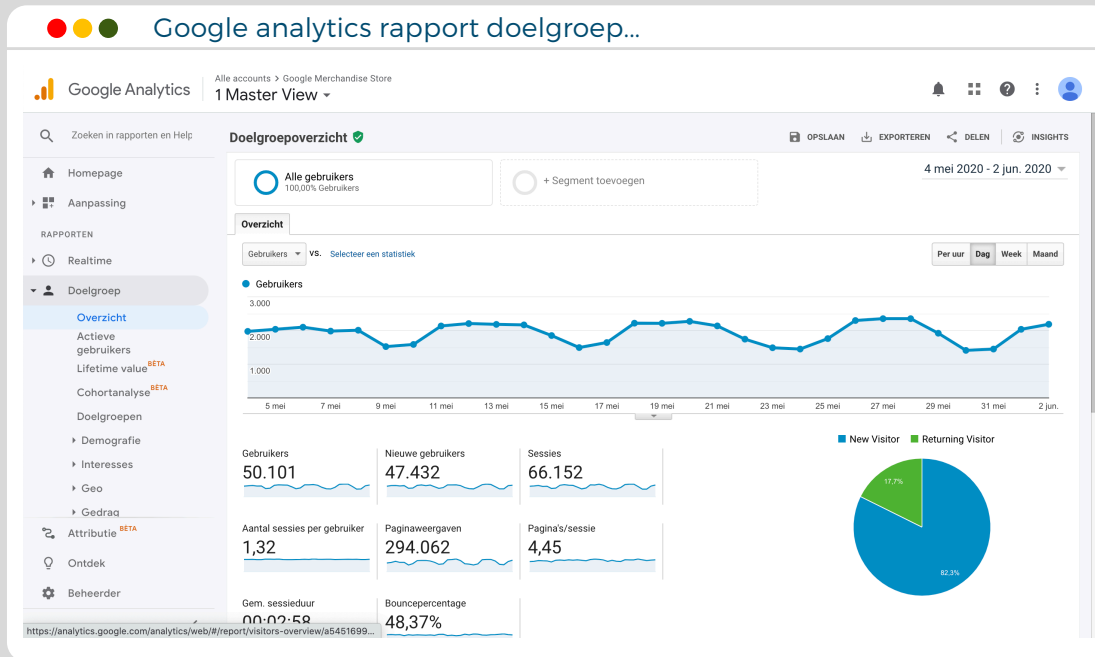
Google analytics rapport doelgroep...

Google Analytics
Alle accounts > Google Merchandise Store
1 Master View

Zoeken in rapporten en Help
Homepage
Aanpassing
RAPPORTEN
Realtime
Doelgroep
Overzicht
Actieve gebruikers
Lifetime value BÈTA
Cohortanalyse BÈTA
Doelgroepen
Demografie
Interesses
Geo
Gedrag
Attributie BÈTA
Ontdek
Beheerder

Doelgroepoverzicht
OPSLAAN
EXPORTEREN
DELEN
INSIGHTS

Alle gebruikers
100,00% Gebruikers
+ Segment toevoegen
4 mei 2020 - 2 jun. 2020

Overzicht
Gebruikers vs. Selecteer een statistiek
Per uur Dag Week Maand

Gebruikers
3.000
2.000
1.000
5 mei 7 mei 9 mei 11 mei 13 mei 15 mei 17 mei 19 mei 21 mei 23 mei 25 mei 27 mei 29 mei 31 mei 2 jun.

New Visitor Returning Visitor

Gebruikers
50.101
Nieuwe gebruikers
47.432
Sessies
66.152

Aantal sessies per gebruiker
1,32
Paginaweergaven
294.062
Pagina's/sessie
4,45

Gem. sessieduur
00:02:58
Bouncepercentage
48,37%

17,7%
82,3%

https://analytics.google.com/analytics/web/#/report/visitors-overview/a5451699...